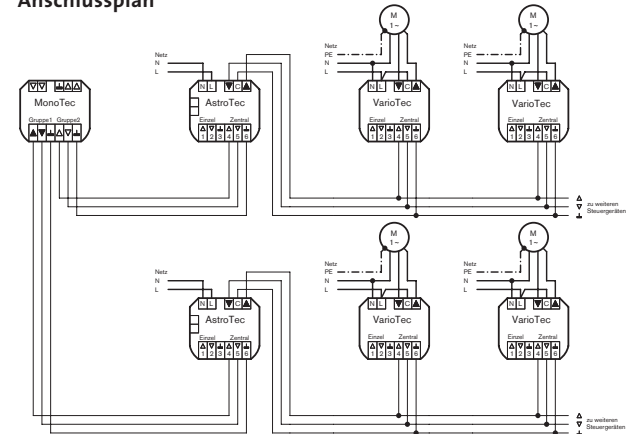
Anschlussplan

M 1~

M 1~

Netz
PE
N
L

Netz
PE
N
L

Netz
N
L

N L ▼ C ▲

N L ▼ C ▲

N L ▼ C ▲

▽▽ ⊥△△

MonoTec

Gruppe1 Gruppe2

▲▼⊥△▽⊥

AstroTec

Einzel Zentral
△▽⊥▲▼⊥
1 2 3 4 5 6

VarioTec

Einzel Zentral
△▽⊥▲▼⊥
1 2 3 4 5 6

VarioTec

Einzel Zentral
△▽⊥▲▼⊥
1 2 3 4 5 6

△
▽ zu weiteren Steuergeräten
⊥

M 1~

M 1~

Netz
PE
N
L

Netz
PE
N
L

Netz
N
L

N L ▼ C ▲

N L ▼ C ▲

N L ▼ C ▲

AstroTec

Einzel Zentral
△▽⊥▲▼⊥
1 2 3 4 5 6

VarioTec

Einzel Zentral
△▽⊥▲▼⊥
1 2 3 4 5 6

VarioTec

Einzel Zentral
△▽⊥▲▼⊥
1 2 3 4 5 6

△
▽ zu weiteren Steuergeräten
⊥